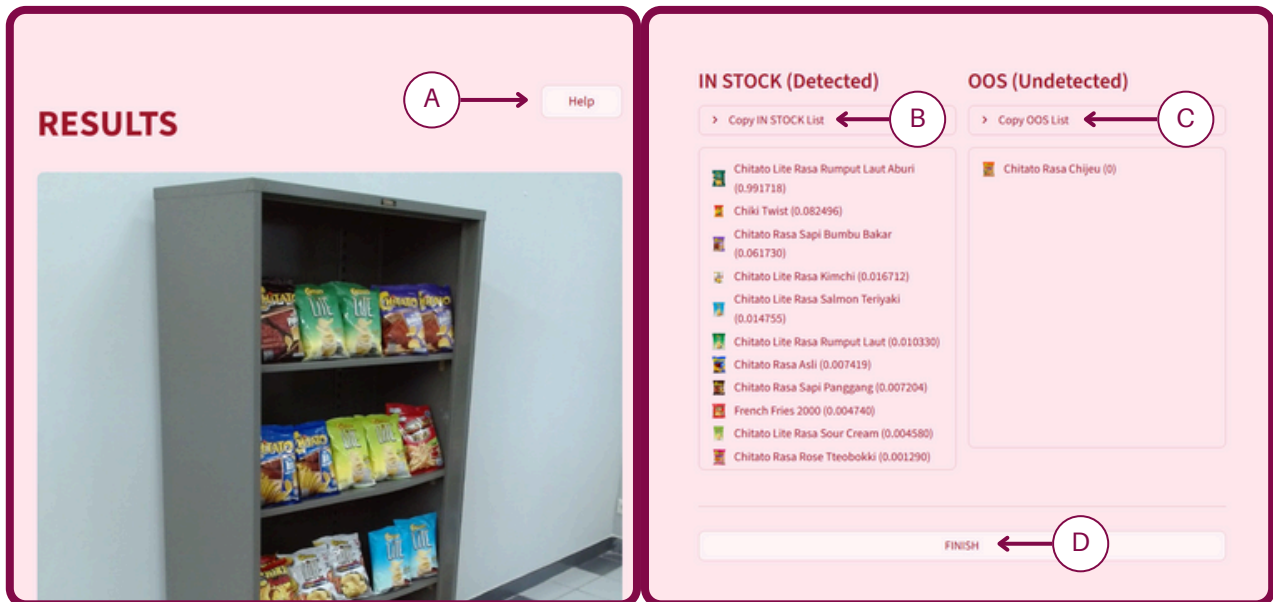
RESULTS

A

Help

IN STOCK (Detected)

> Copy IN STOCK List

B

Chitato Lite Rasa Rumput Laut Aburi (0.991718)
Chiki Twist (0.082496)
Chitato Rasa Sapi Bumbu Bakar (0.061730)
Chitato Lite Rasa Kimchi (0.016712)
Chitato Lite Rasa Salmon Teriyaki (0.014755)
Chitato Lite Rasa Rumput Laut (0.010330)
Chitato Rasa Asli (0.007419)
Chitato Rasa Sapi Panggang (0.007204)
French Fries 2000 (0.004740)
Chitato Lite Rasa Sour Cream (0.004580)
Chitato Rasa Rose Tteobokki (0.001290)

OOS (Undetected)

> Copy OOS List

C

Chitato Rasa Chijeu (0)

FINISH

D